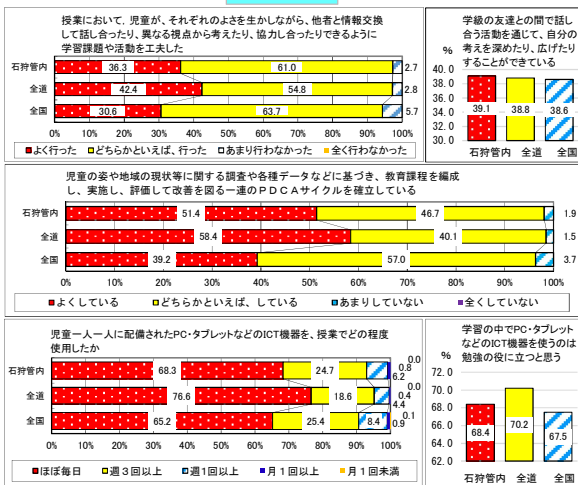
授業において，児童が，それぞれのよさを生かしながら，他者と情報交換して話し合ったり，異なる視点から考えたり，協力し合ったりできるように学習課題や活動を工夫した

| | よく行った | どちらかといえば，行った | あまり行わなかった | 全く行わなかった |
|---|---|---|---|---|
| 石狩管内 | 36.3 | 61.0 | 2.7 | |
| 全道 | 42.4 | 54.8 | 2.8 | |
| 全国 | 30.6 | 63.7 | 5.7 | |

0% 10% 20% 30% 40% 50% 60% 70% 80% 90% 100%

よく行った　どちらかといえば，行った　あまり行わなかった　全く行わなかった

学級の友達との間で話し合う活動を通じて，自分の考えを深めたり，広げたりすることができている

%
40.0
38.0
36.0
34.0
32.0
30.0

| 石狩管内 | 全道 | 全国 |
|---|---|---|
| 39.1 | 38.8 | 38.6 |

児童の姿や地域の現状等に関する調査や各種データなどに基づき，教育課程を編成し，実施し，評価して改善を図る一連のＰＤＣＡサイクルを確立している

| | よくしている | どちらかといえば，している | あまりしていない | 全くしていない |
|---|---|---|---|---|
| 石狩管内 | 51.4 | 46.7 | 1.9 | |
| 全道 | 58.4 | 40.1 | 1.5 | |
| 全国 | 39.2 | 57.0 | 3.7 | |

0% 10% 20% 30% 40% 50% 60% 70% 80% 90% 100%

よくしている　どちらかといえば，している　あまりしていない　全くしていない

児童一人一人に配備されたPC・タブレットなどのICT機器を，授業でどの程度使用したか

| | ほぼ毎日 | 週３回以上 | 週１回以上 | 月１回以上 | 月１回未満 |
|---|---|---|---|---|---|
| 石狩管内 | 68.3 | 24.7 | 6.2 | 0.8 | 0.0 |
| 全道 | 76.6 | 18.6 | 4.4 | 0.4 | 0.0 |
| 全国 | 65.2 | 25.4 | 8.4 | 0.9 | 0.1 |

0% 10% 20% 30% 40% 50% 60% 70% 80% 90% 100%

ほぼ毎日　週３回以上　週１回以上　月１回以上　月１回未満

学習の中でPC・タブレットなどのICT機器を使うのは勉強の役に立つと思う

%
72.0
70.0
68.0
66.0
64.0
62.0

| 石狩管内 | 全道 | 全国 |
|---|---|---|
| 68.4 | 70.2 | 67.5 |